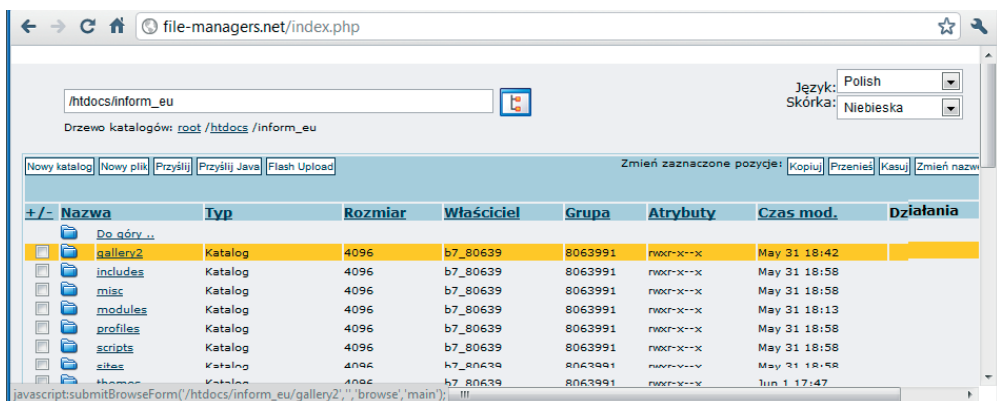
file-managers.net/index.php

Język: Polish
Skórka: Niebieska

/htdocs/inform_eu

Drzewo katalogów: root /htdocs /inform_eu

Nowy katalog | Nowy plik | Przyślij | Przyślij Java | Flash Upload

Zmień zaznaczone pozycje: Kopiuj | Przenieś | Kasuj | Zmień nazw

| +/- | Nazwa | Typ | Rozmiar | Właściciel | Grupa | Atrybuty | Czas mod. | Działania |
|---|---|---|---|---|---|---|---|---|
| | Do góry .. | | | | | | | |
| | gallery2 | Katalog | 4096 | b7_80639 | 8063991 | rwxr-x--x | May 31 18:42 | |
| | includes | Katalog | 4096 | b7_80639 | 8063991 | rwxr-x--x | May 31 18:58 | |
| | misc | Katalog | 4096 | b7_80639 | 8063991 | rwxr-x--x | May 31 18:58 | |
| | modules | Katalog | 4096 | b7_80639 | 8063991 | rwxr-x--x | May 31 18:13 | |
| | profiles | Katalog | 4096 | b7_80639 | 8063991 | rwxr-x--x | May 31 18:58 | |
| | scripts | Katalog | 4096 | b7_80639 | 8063991 | rwxr-x--x | May 31 18:58 | |
| | sites | Katalog | 4096 | b7_80639 | 8063991 | rwxr-x--x | May 31 18:58 | |
| | themes | Katalog | 4096 | b7_80639 | 8063991 | rwxr-x--x | Jun 1 17:47 | |

javascript:submitBrowseForm('/htdocs/inform_eu/gallery2','','browse','main');